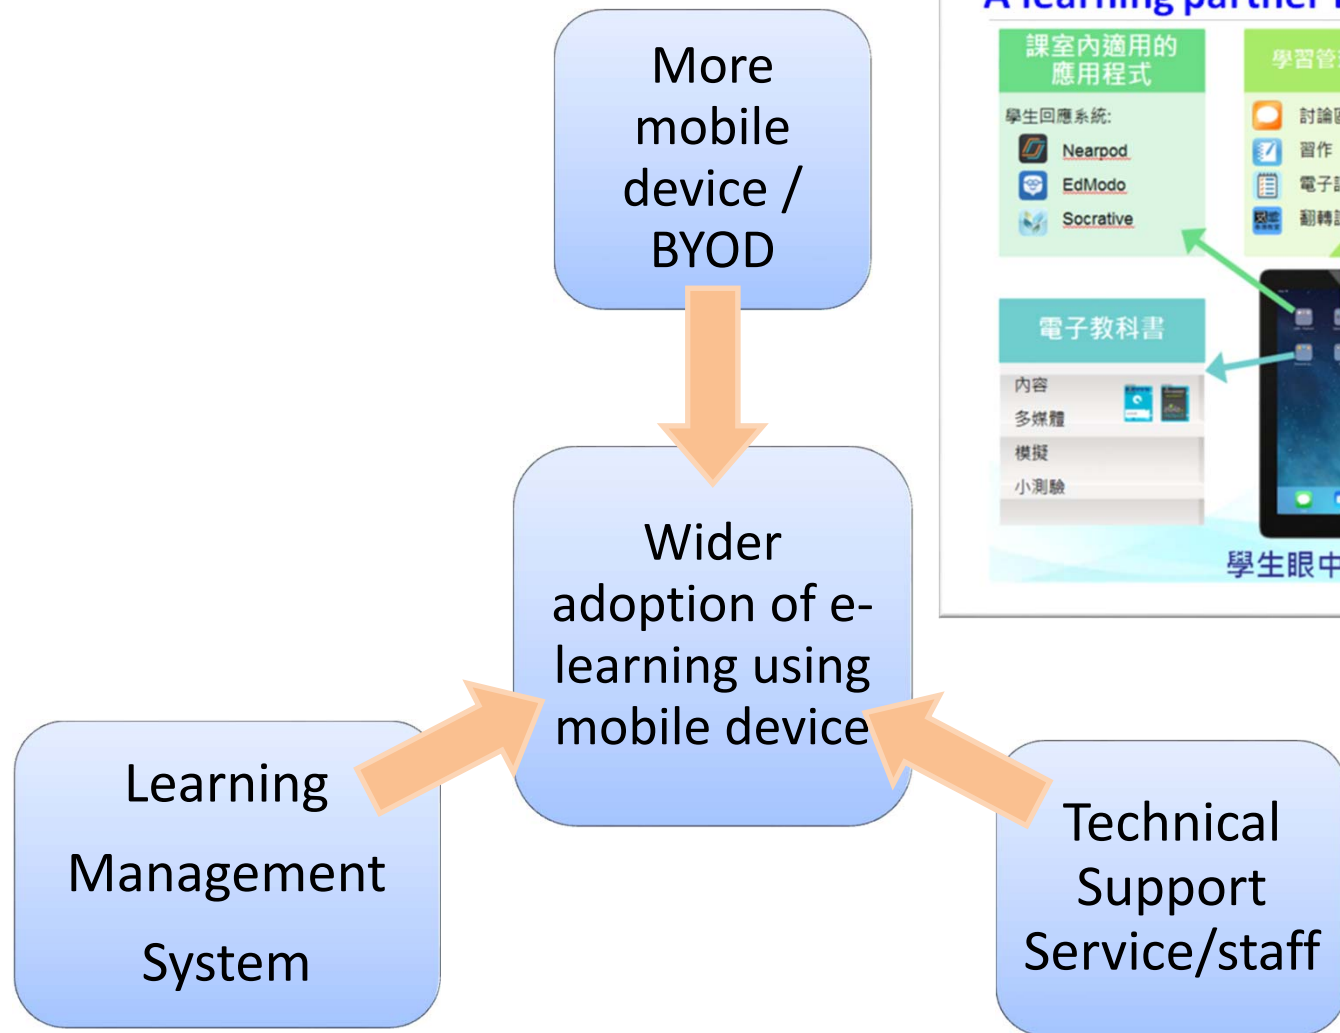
More mobile device / BYOD

Wider adoption of e-learning using mobile device

Learning Management System

Technical Support Service/staff

A learning partner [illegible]

課室內適用的應用程式

學生回應系統:

Nearpod

EdModo

Socrative

學習管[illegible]

討論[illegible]

習作

電子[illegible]

翻轉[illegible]

電子教科書

內容

多媒體

模擬

小測驗

學生眼中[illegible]